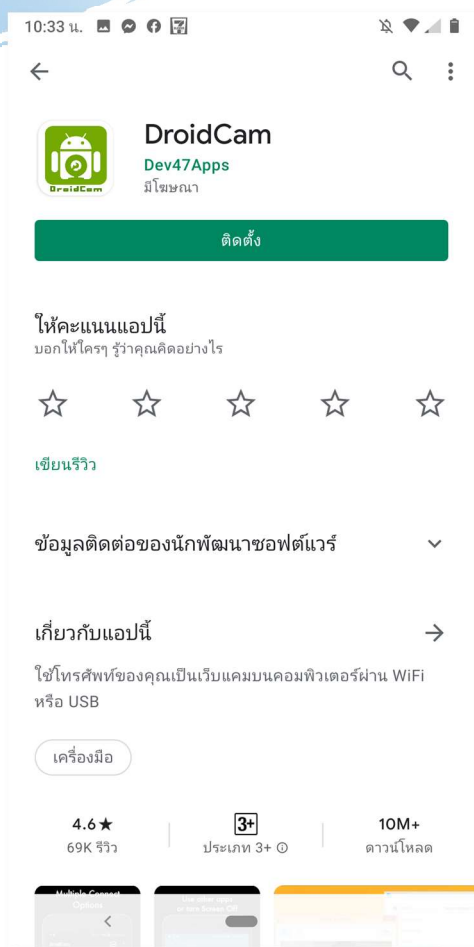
10:33 น.

DroidCam
DroidCam
Dev47Apps
มีโฆษณา

ติดตั้ง

ให้คะแนนแอปนี้
บอกให้ใครๆ รู้ว่าคุณคิดอย่างไร

เขียนรีวิว

ข้อมูลติดต่อของนักพัฒนาซอฟต์แวร์

เกี่ยวกับแอปนี้

ใช้โทรศัพท์ของคุณเป็นเว็บแคมบนคอมพิวเตอร์ผ่าน WiFi หรือ USB

เครื่องมือ

| 4.6★ | 3+ | 10M+ |
|---|---|---|
| 69K รีวิว | ประเภท 3+ ⓘ | ดาวน์โหลด |

Multiple Connect Options
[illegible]